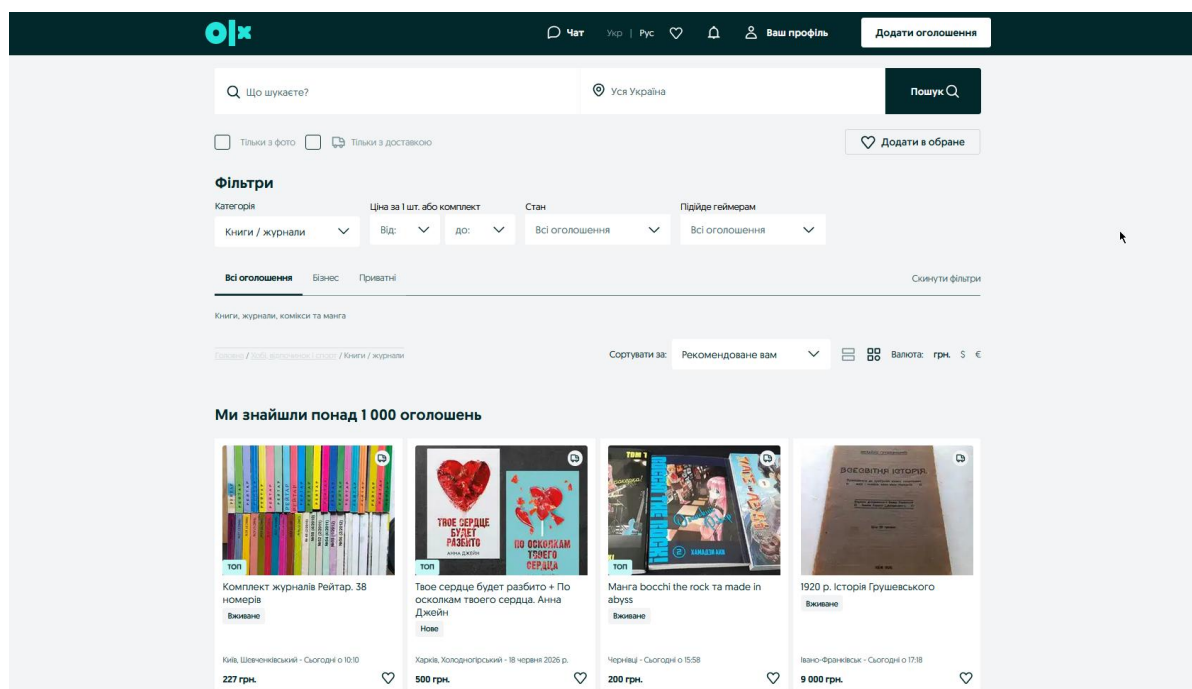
olx

Чат Укр | Рус Ваш профіль Додати оголошення

Що шукаєте? Уся Україна Пошук

Тільки з фото Тільки з доставкою

Додати в обране

Фільтри

Категорія
Книги / журнали

Ціна за 1 шт. або комплект
Від: до:

Стан
Всі оголошення

Підійде геймерам
Всі оголошення

Всі оголошення Бізнес Приватні

Скинути фільтри

Книги, журнали, комікси та манга

Головна / Хобі, відпочинок і спорт / Книги / журнали

Сортувати за: Рекомендоване вам

Валюта: грн. $ €

Ми знайшли понад 1 000 оголошень

ТОП
Комплект журналів Рейтар. 38 номерів
Вживане
Київ, Шевченківський - Сьогодні о 10:10
227 грн.

ТВОЄ СЕРДЦЕ БУДЕТ РАЗБИТО
ПО ОСКОЛКАМ ТВОЕГО СЕРДЦА
ТОП
Твое сердце будет разбито + По осколкам твоего сердца. Анна Джейн
Нове
Харків, Холодногірський - 18 червня 2026 р.
500 грн.

ТОП
Манга bocchi the rock та made in abyss
Вживане
Чернівці - Сьогодні о 15:58
200 грн.

Всесвітня історія
1920 р. Історія Грушевського
Вживане
Івано-Франківськ - Сьогодні о 17:18
9 000 грн.